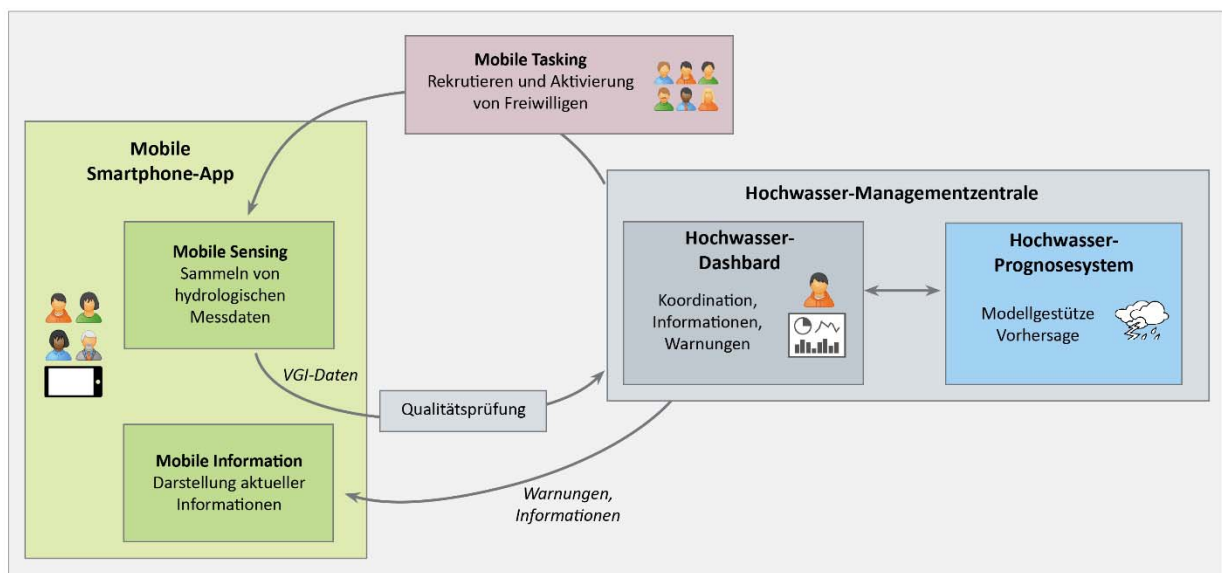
**Mobile Tasking**
Rekrutieren und Aktivierung von Freiwilligen

**Mobile Smartphone-App**

**Mobile Sensing**
Sammeln von hydrologischen Messdaten

*VGI-Daten*

Qualitätsprüfung

**Mobile Information**
Darstellung aktueller Informationen

*Warnungen, Informationen*

**Hochwasser-Managementzentrale**

**Hochwasser-Dashbard**
Koordination, Informationen, Warnungen

**Hochwasser-Prognosesystem**
Modellgestütze Vorhersage